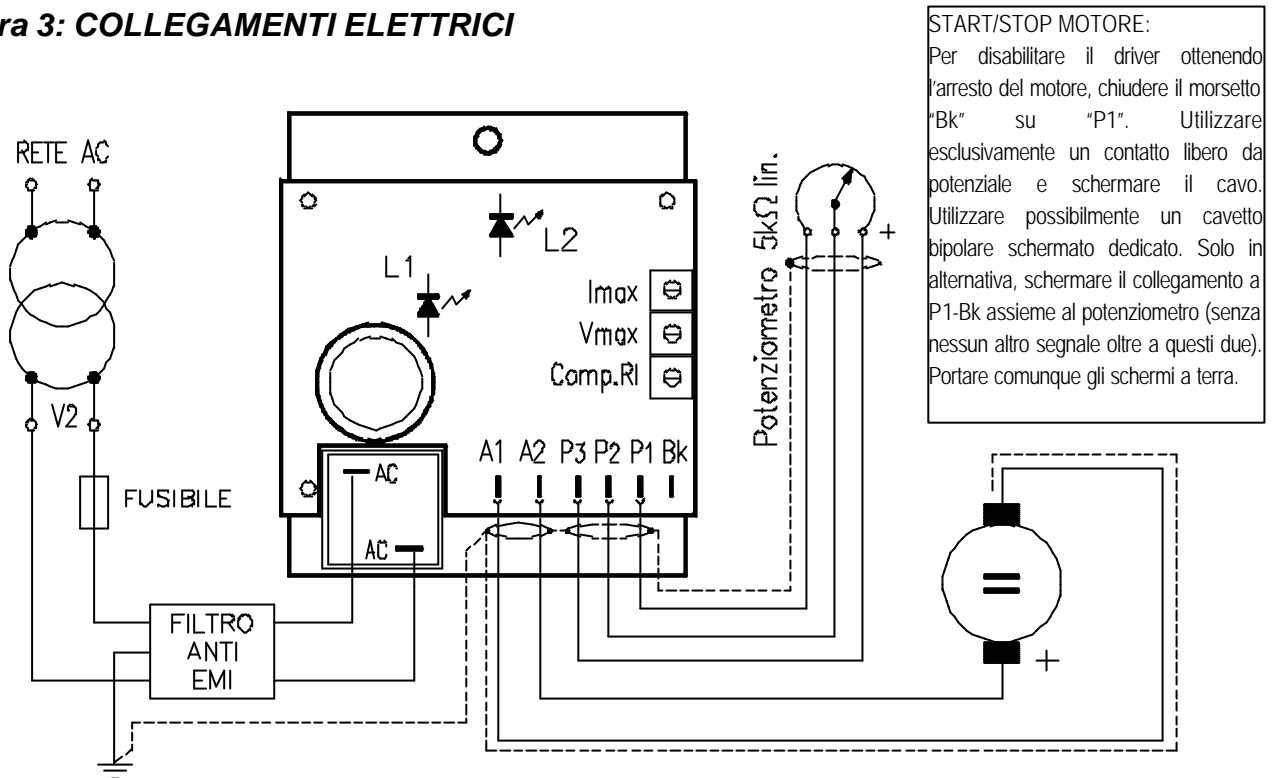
ra 3: COLLEGAMENTI ELETTRICI

START/STOP MOTORE:
Per disabilitare il driver ottenendo l'arresto del motore, chiudere il morsetto "Bk" su "P1". Utilizzare esclusivamente un contatto libero da potenziale e schermare il cavo. Utilizzare possibilmente un cavetto bipolare schermato dedicato. Solo in alternativa, schermare il collegamento a P1-Bk assieme al potenziometro (senza nessun altro segnale oltre a questi due). Portare comunque gli schermi a terra.

RETE AC

V2

FUSIBILE

FILTRO
ANTI
EMI

L2

L1

Imax

Vmax

Comp.Rl

AC

AC

A1 A2 P3 P2 P1 Bk

Potenziometro 5kΩ lin.

+

=

+